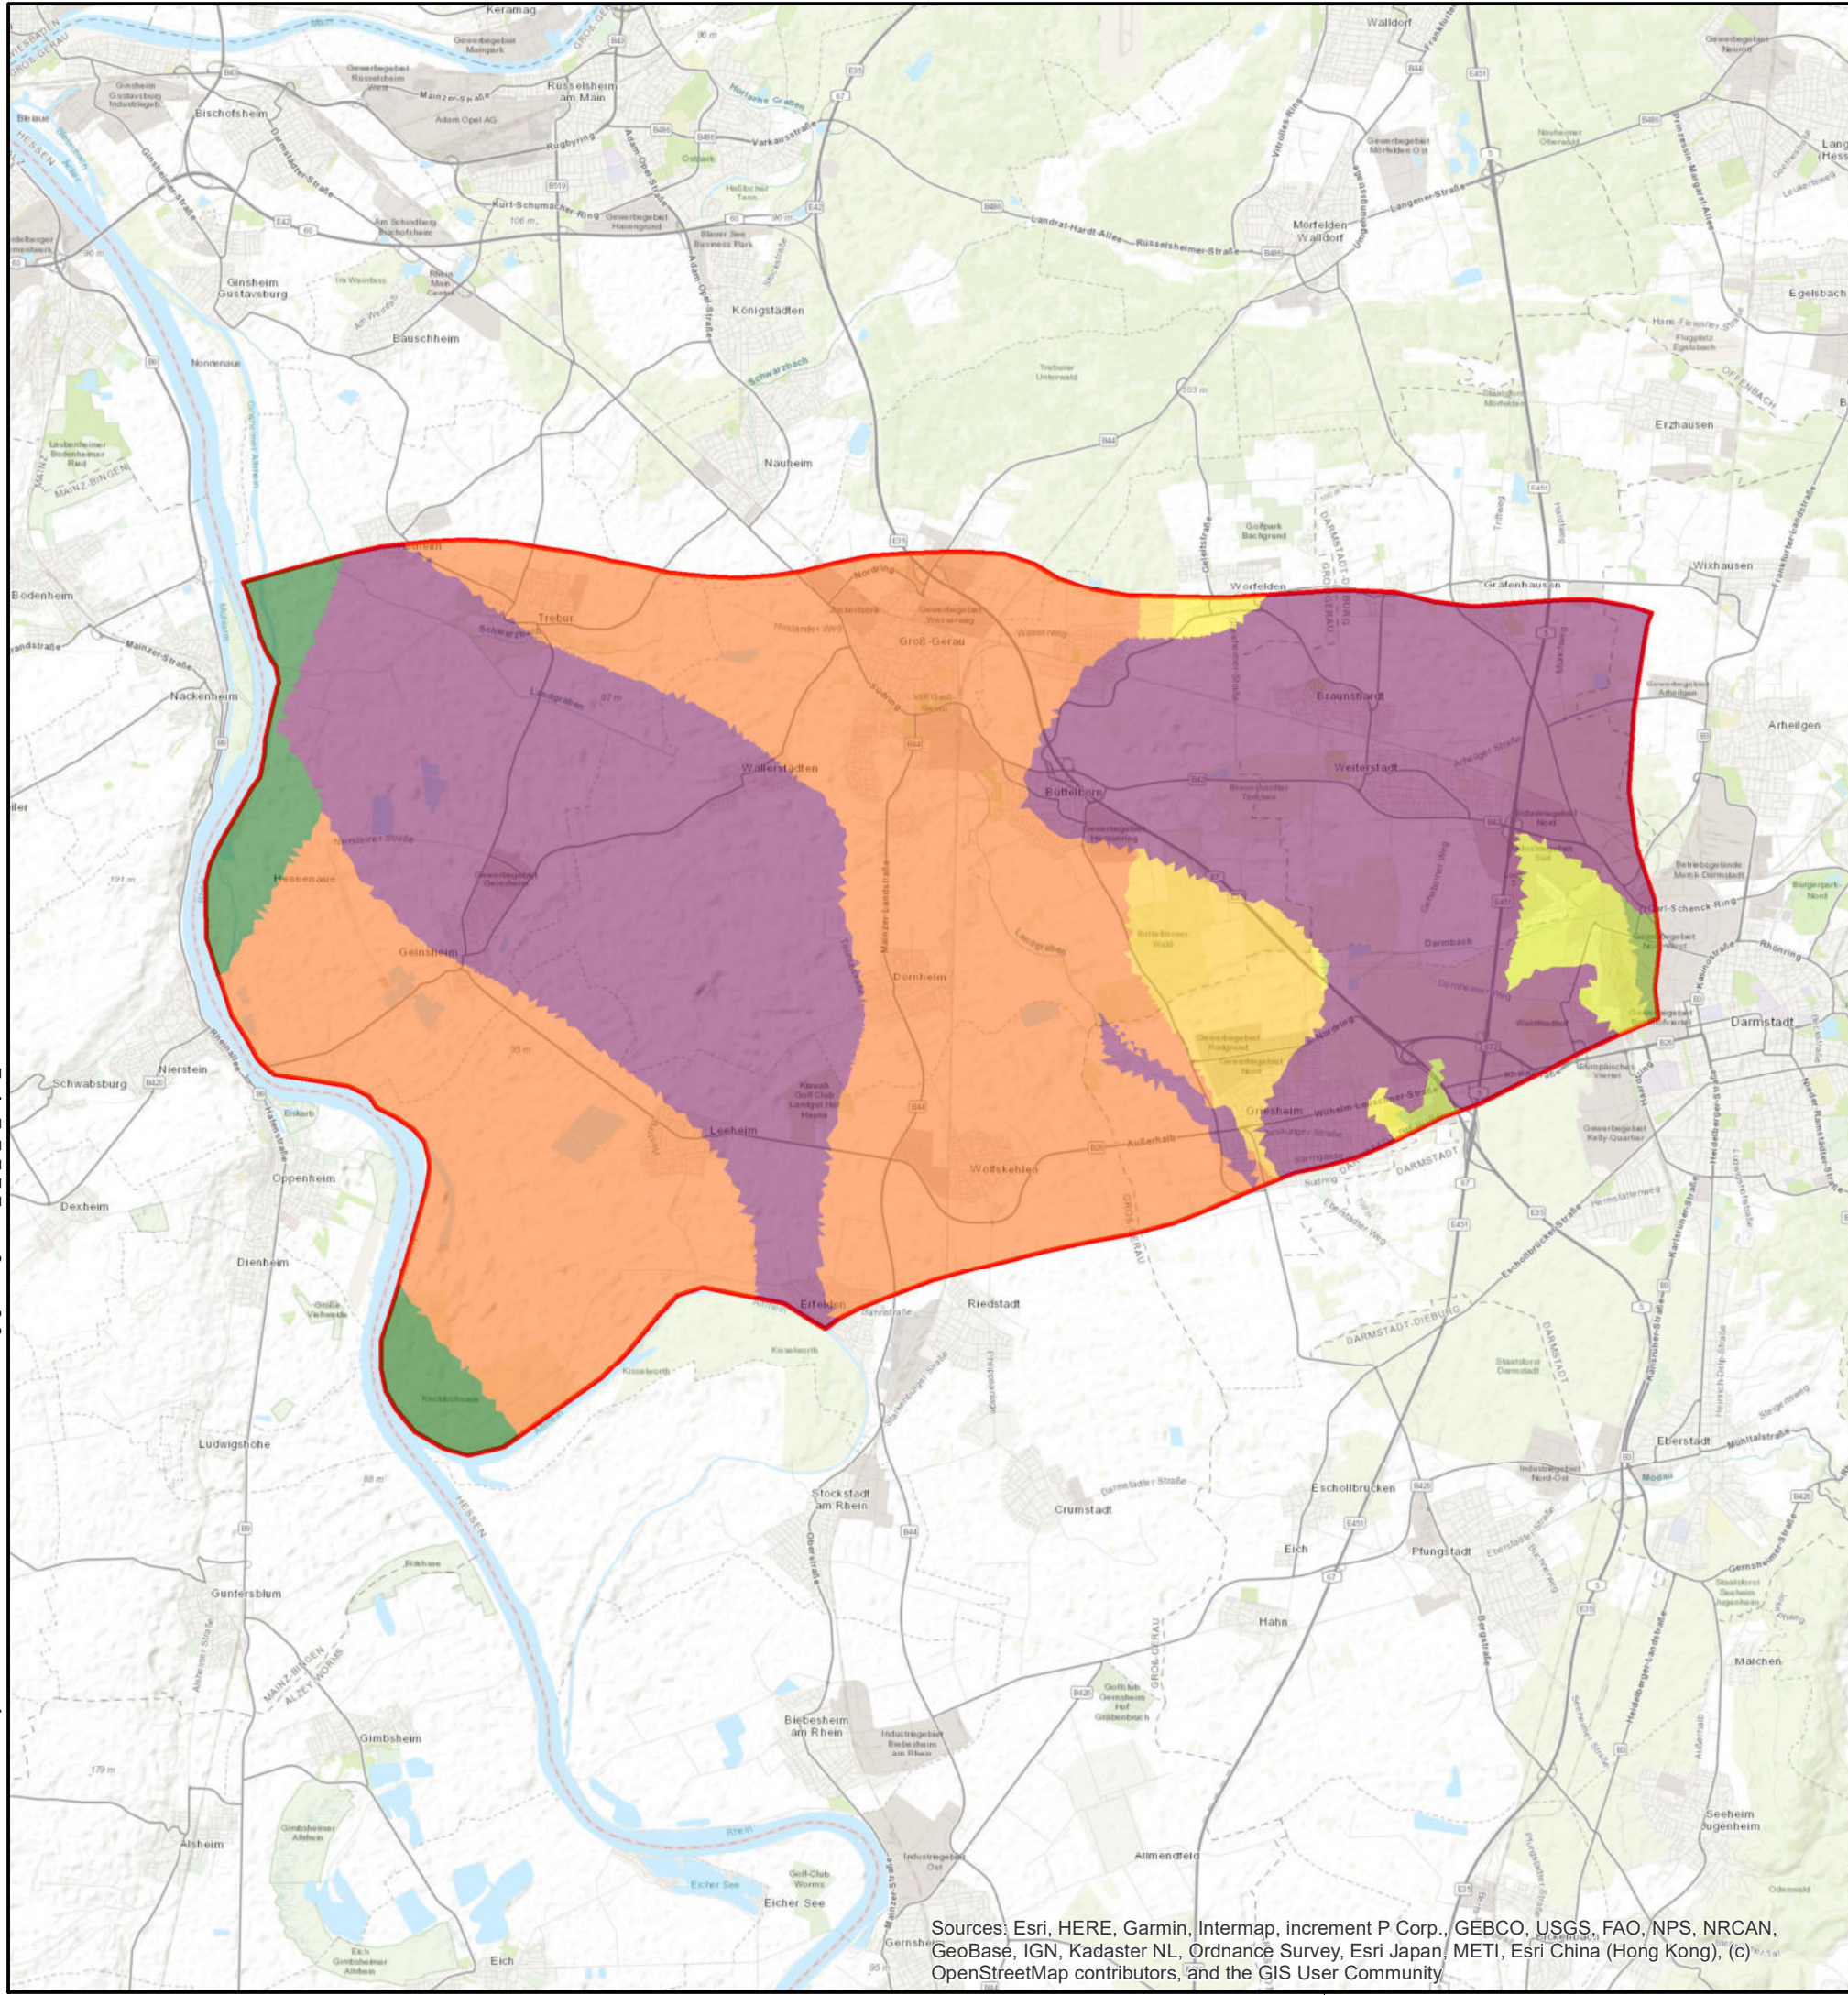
Keramag
Rüsselsheim am Main
Bischofsheim
Ginsheim Gustavsburg
Bauschheim
Königstädten
Nauheim
Walldorf
Mörfelden Walldorf
Egelsbach
Erzhausen
Wixhausen
Gräfenhausen
Worfelden
Trebur
Groß-Gerau
Nordring
Braunshardt
Weiterstadt
Arheilgen
Wallerstadten
Büttelborn
Bodenheim
Nackenheim
Hessenaue
Geinsheim
Dornheim
Darmstadt
Nierstein
Schwabsburg
Leeheim
Wolfskehlen
Griesheim
Oppenheim
Dexheim
Dienheim
Erfelden
Riedstadt
Ludwigshöhe
Stockstadt am Rhein
Crumstadt
Eschollbrücken
Eberstadt
Pfungstadt
Eich
Hahn
Guntersblum
Gimbsheim
Biebesheim am Rhein
Malchen
Seeheim Jugenheim
Alsheim
Allmendfeld
Eicher See
Gernsheim
Eich
Sources: Esri, HERE, Garmin, Intermap, increment P Corp., GEBCO, USGS, FAO, NPS, NRCAN, GeoBase, IGN, Kadaster NL, Ordnance Survey, Esri Japan, METI, Esri China (Hong Kong), (c) OpenStreetMap contributors, and the GIS User Community